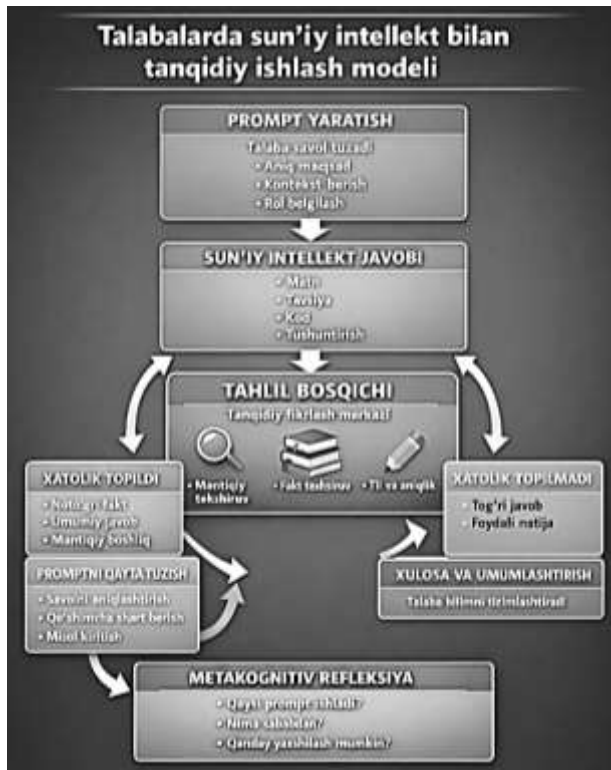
Talabalarda sun'iy intellekt bilan tanqidiy ishlash modeli

PROMPT YARATISH

Talaba savol tuzadi:
• Aniq maqsad
• Kontekst berish
• Rol belgilash

SUN'IY INTELLEKT JAVOBI

• Matn
• Tavsiya
• Kod
• Tushuntirish

TAHLIL BOSQICHI

Tanqidiy fikrlash markazi

• Mantiqiy tekshiruv
• Fakt tekshiruv
• Til va aniqlik

XATOLIK TOPILDI

• Noto'g'ri fakt
• Umumiy javob
• Mantiqiy bo'shliq

XATOLIK TOPILMADI

• To'g'ri javob
• Foydali natija

PROMPTNI QAYTA TUZISH

• Savolni aniqlashtirish
• Qo'shimcha shart berish
• Misol kiritish

XULOSA VA UMUMLASHTIRISH

Talaba bilimni tizimlashtiradi

METAKOGNITIV REFLEKSIYA

• Qaysi prompt ishladi?
• Nima sababdan?
• Qanday yaxshilash mumkin?